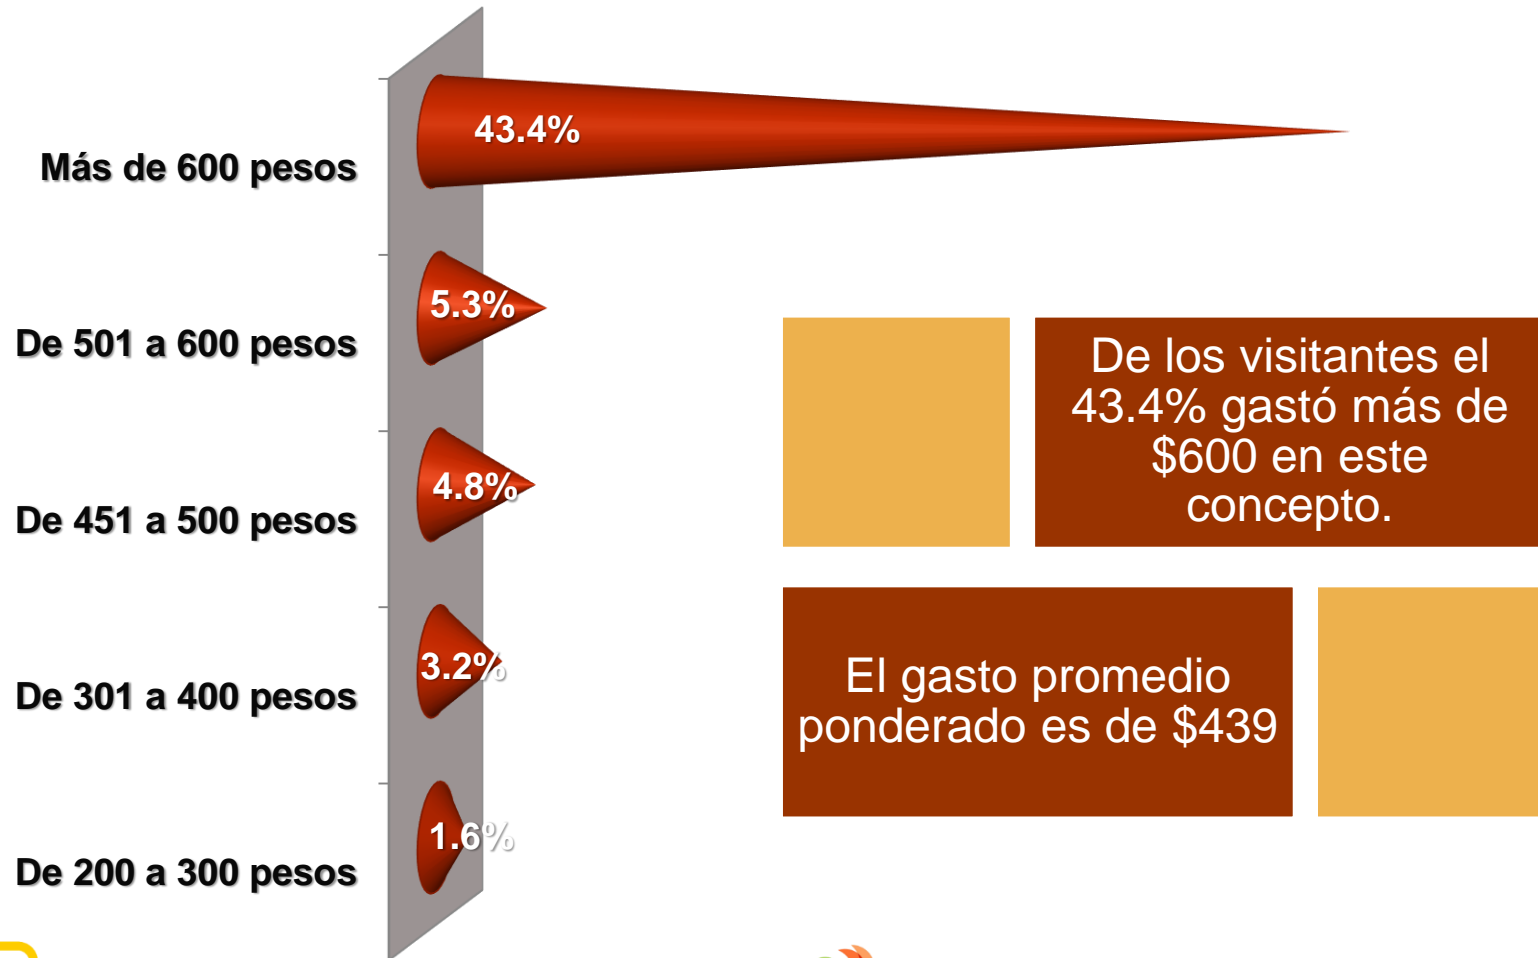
Más de 600 pesos
43.4%
De 501 a 600 pesos
5.3%
De 451 a 500 pesos
4.8%
De 301 a 400 pesos
3.2%
De 200 a 300 pesos
1.6%

De los visitantes el 43.4% gastó más de $600 en este concepto.

El gasto promedio ponderado es de $439